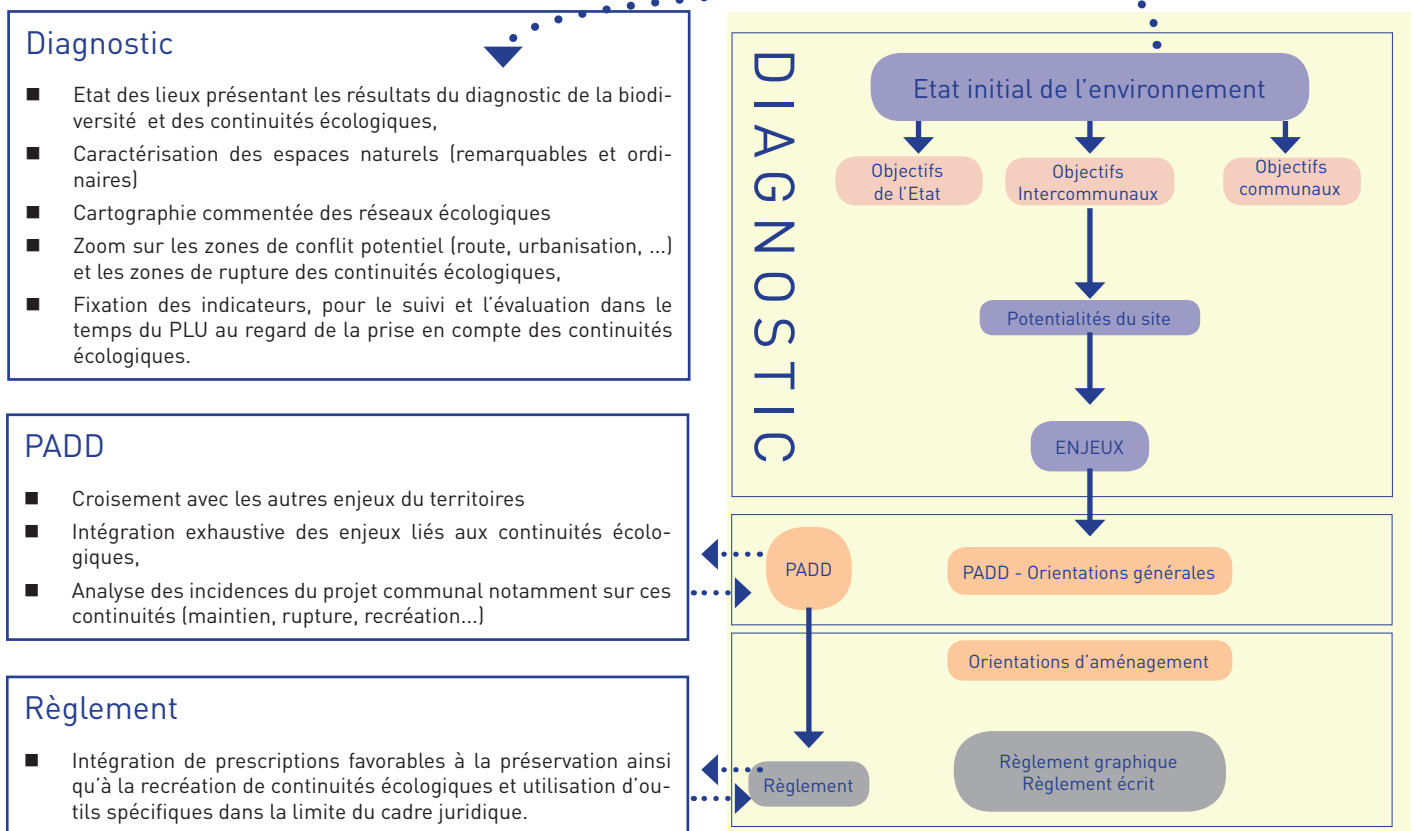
Diagnostic

■ Etat des lieux présentant les résultats du diagnostic de la biodiversité et des continuités écologiques,

■ Caractérisation des espaces naturels (remarquables et ordinaires)

■ Cartographie commentée des réseaux écologiques

■ Zoom sur les zones de conflit potentiel (route, urbanisation, ...) et les zones de rupture des continuités écologiques,

■ Fixation des indicateurs, pour le suivi et l'évaluation dans le temps du PLU au regard de la prise en compte des continuités écologiques.

PADD

■ Croisement avec les autres enjeux du territoires

■ Intégration exhaustive des enjeux liés aux continuités écologiques,

■ Analyse des incidences du projet communal notamment sur ces continuités (maintien, rupture, recréation...)

Règlement

■ Intégration de prescriptions favorables à la préservation ainsi qu'à la recréation de continuités écologiques et utilisation d'outils spécifiques dans la limite du cadre juridique.

DIAGNOSTIC

Etat initial de l'environnement

Objectifs de l'Etat

Objectifs Intercommunaux

Objectifs communaux

Potentialités du site

ENJEUX

PADD

PADD - Orientations générales

Orientations d'aménagement

Règlement

Règlement graphique
Règlement écrit